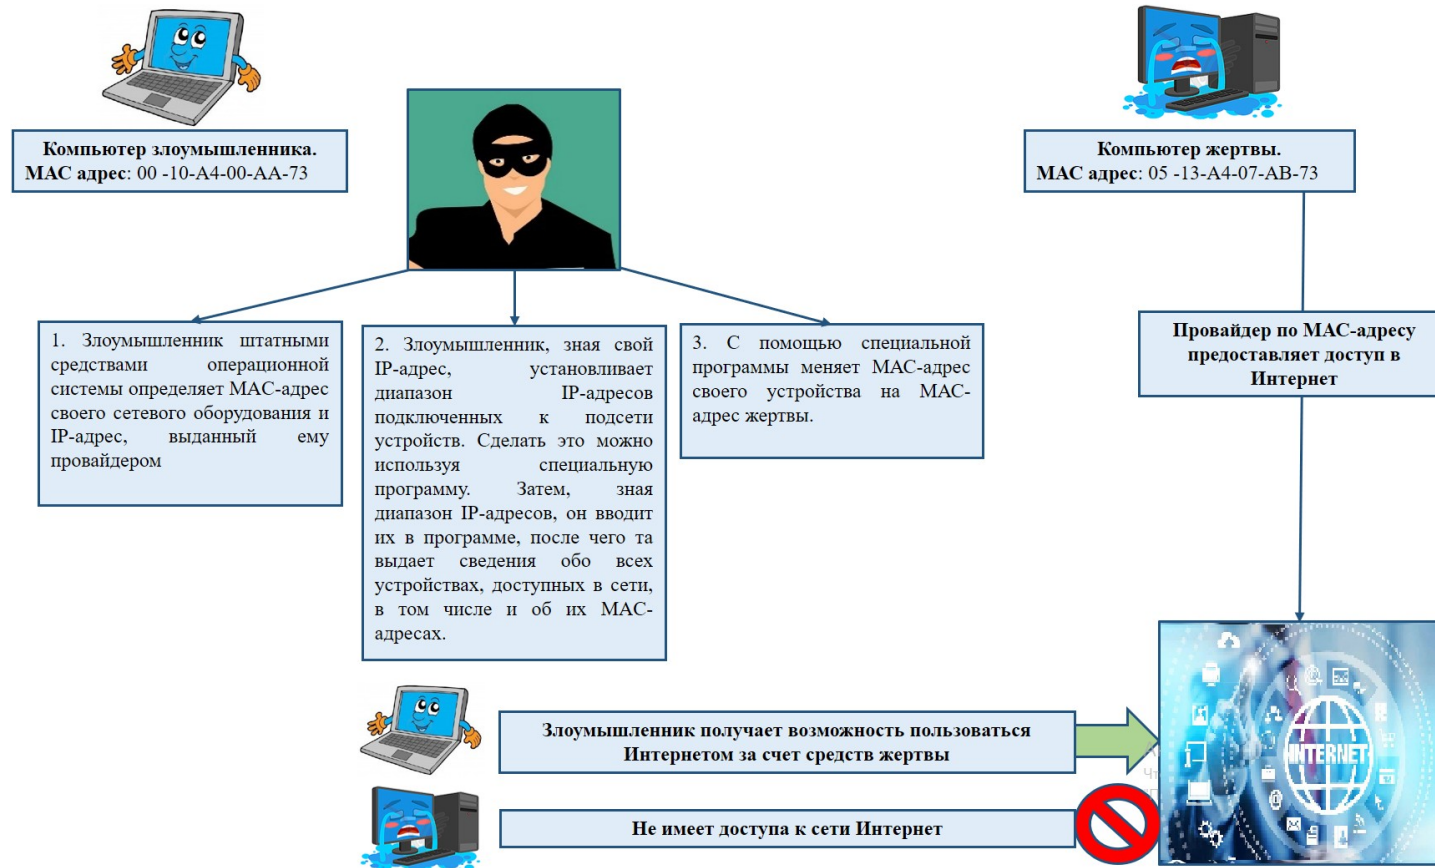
Компьютер злоумышленника.
МАС адрес: 00 -10-А4-00-АА-73

Компьютер жертвы.
МАС адрес: 05 -13-А4-07-АВ-73

1. Злоумышленник штатными средствами операционной системы определяет МАС-адрес своего сетевого оборудования и IP-адрес, выданный ему провайдером

2. Злоумышленник, зная свой IP-адрес, устанавливает диапазон IP-адресов подключенных к подсети устройств. Сделать это можно используя специальную программу. Затем, зная диапазон IP-адресов, он вводит их в программе, после чего та выдает сведения обо всех устройствах, доступных в сети, в том числе и об их МАС-адресах.

3. С помощью специальной программы меняет МАС-адрес своего устройства на МАС-адрес жертвы.

Провайдер по МАС-адресу предоставляет доступ в Интернет

Злоумышленник получает возможность пользоваться Интернетом за счет средств жертвы

Не имеет доступа к сети Интернет

INTERNET